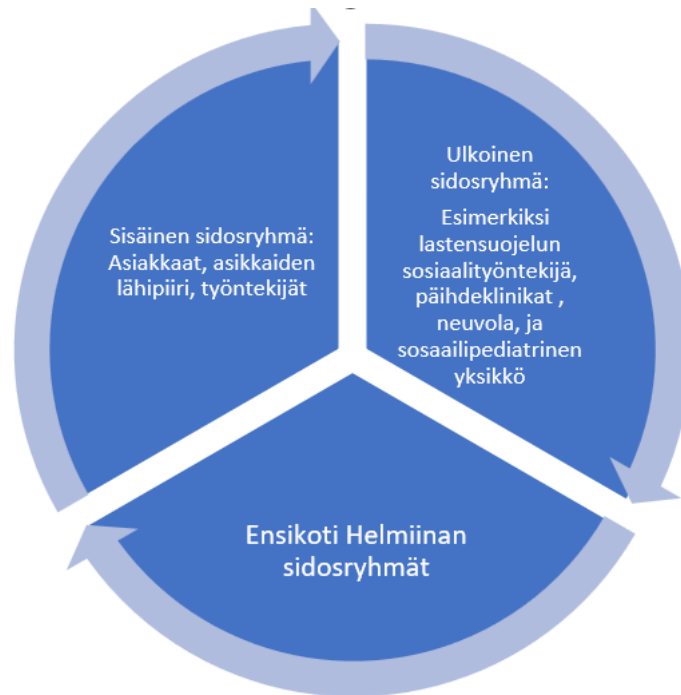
Sisäinen sidosryhmä: Asiakkaat, asikkaiden lähipiiri, työntekijät

Ulkoinen sidosryhmä:

Esimerkiksi lastensuojelun sosiaalityöntekijä, päihdeklinikat , neuvola, ja sosaailipediatrinen yksikkö

Ensikoti Helmiinan sidosryhmät